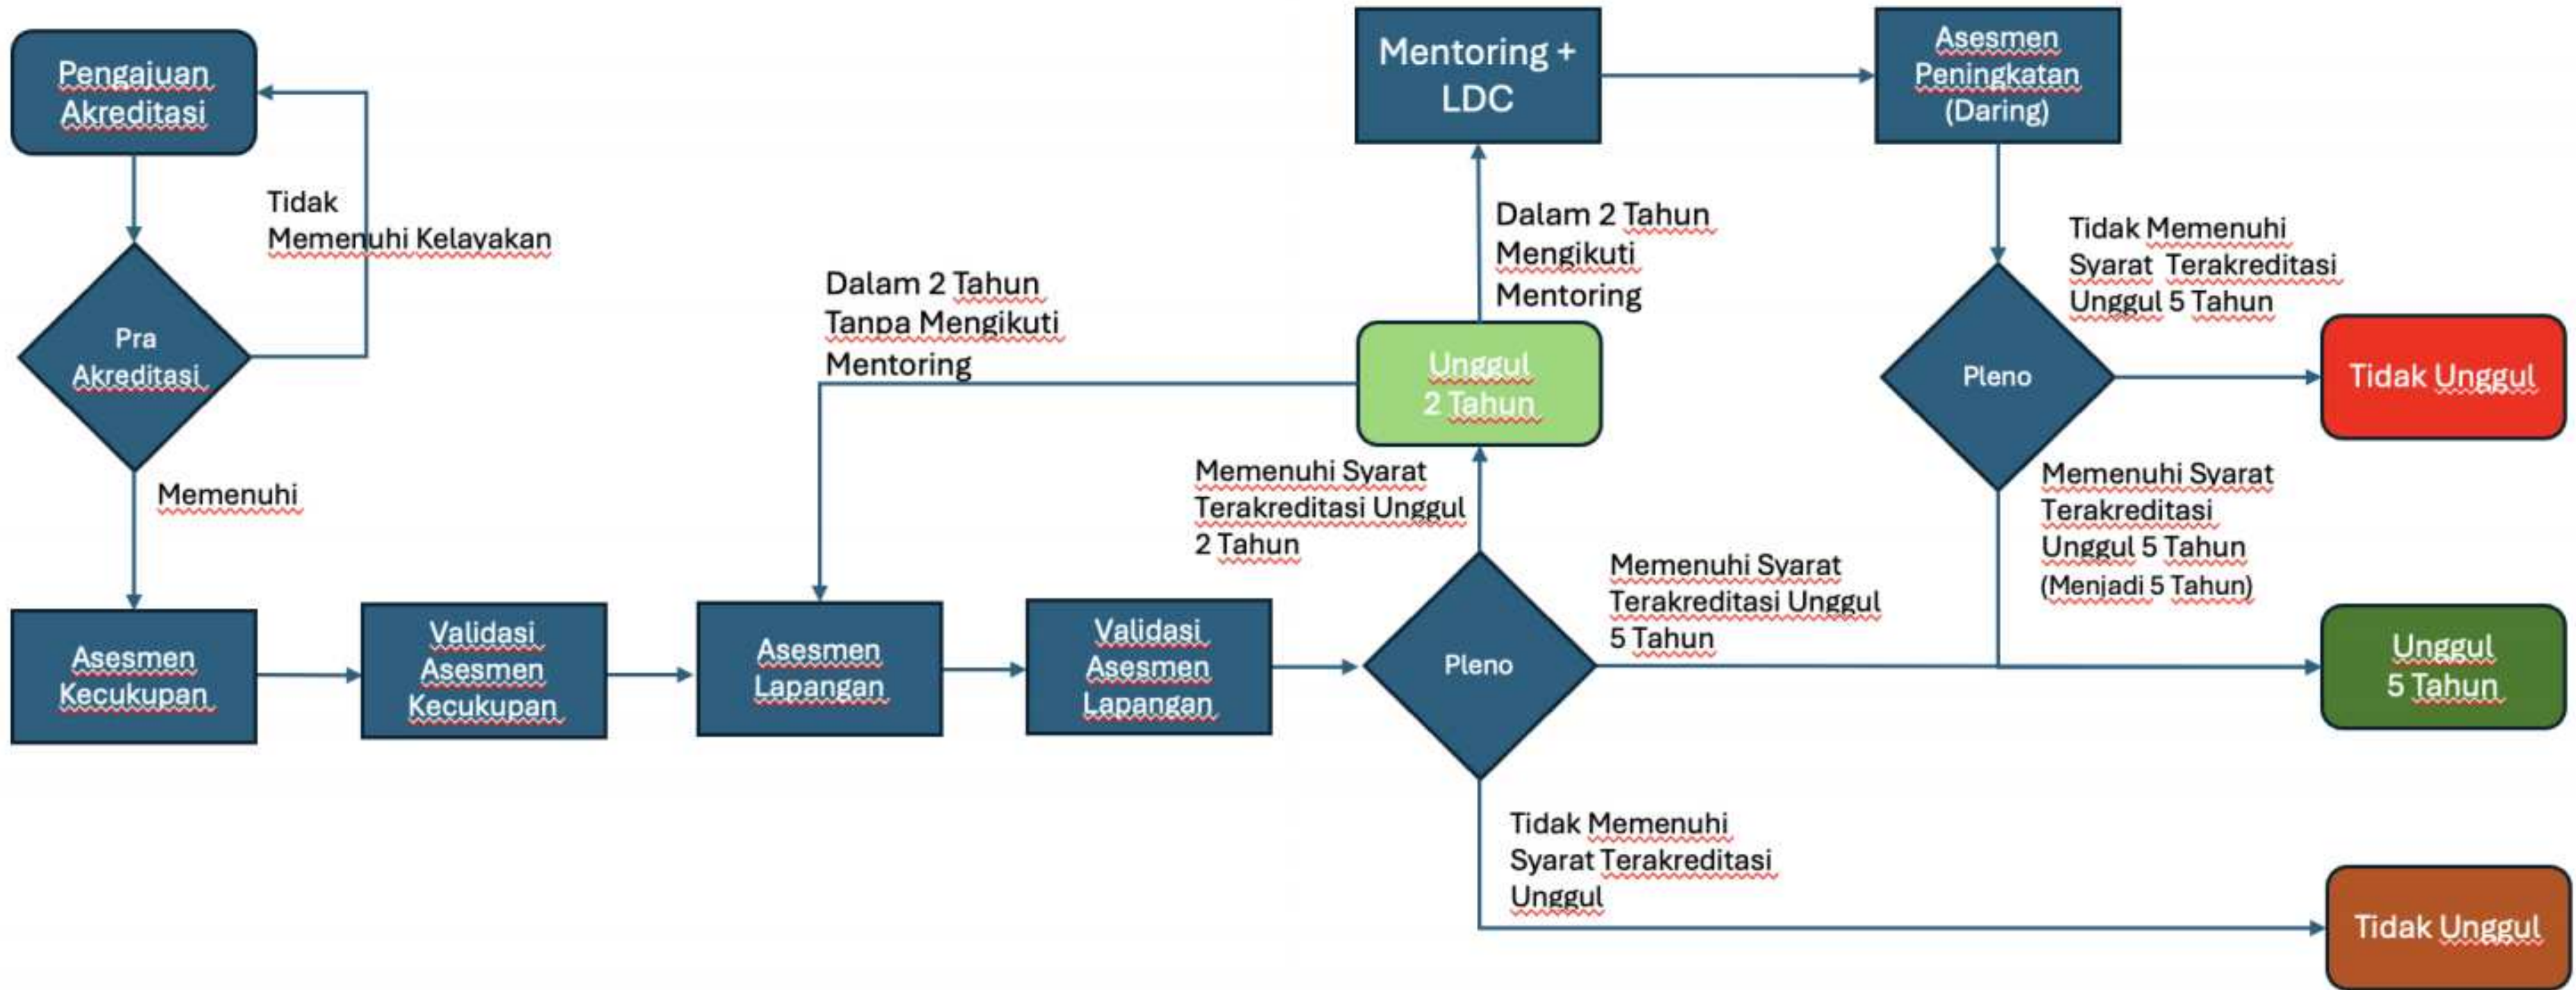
Pengajuan Akreditasi

Tidak Memenuhi Kelayakan

Pra Akreditasi

Memenuhi

Asesmen Kecukupan

Validasi Asesmen Kecukupan

Asesmen Lapangan

Validasi Asesmen Lapangan

Pleno

Dalam 2 Tahun Tanpa Mengikuti Mentoring

Memenuhi Syarat Terakreditasi Unggul 2 Tahun

Unggul 2 Tahun

Dalam 2 Tahun Mengikuti Mentoring

Mentoring + LDC

Asesmen Peningkatan (Daring)

Tidak Memenuhi Syarat Terakreditasi Unggul 5 Tahun

Pleno

Tidak Unggul

Memenuhi Syarat Terakreditasi Unggul 5 Tahun (Menjadi 5 Tahun)

Memenuhi Syarat Terakreditasi Unggul 5 Tahun

Unggul 5 Tahun

Tidak Memenuhi Syarat Terakreditasi Unggul

Tidak Unggul